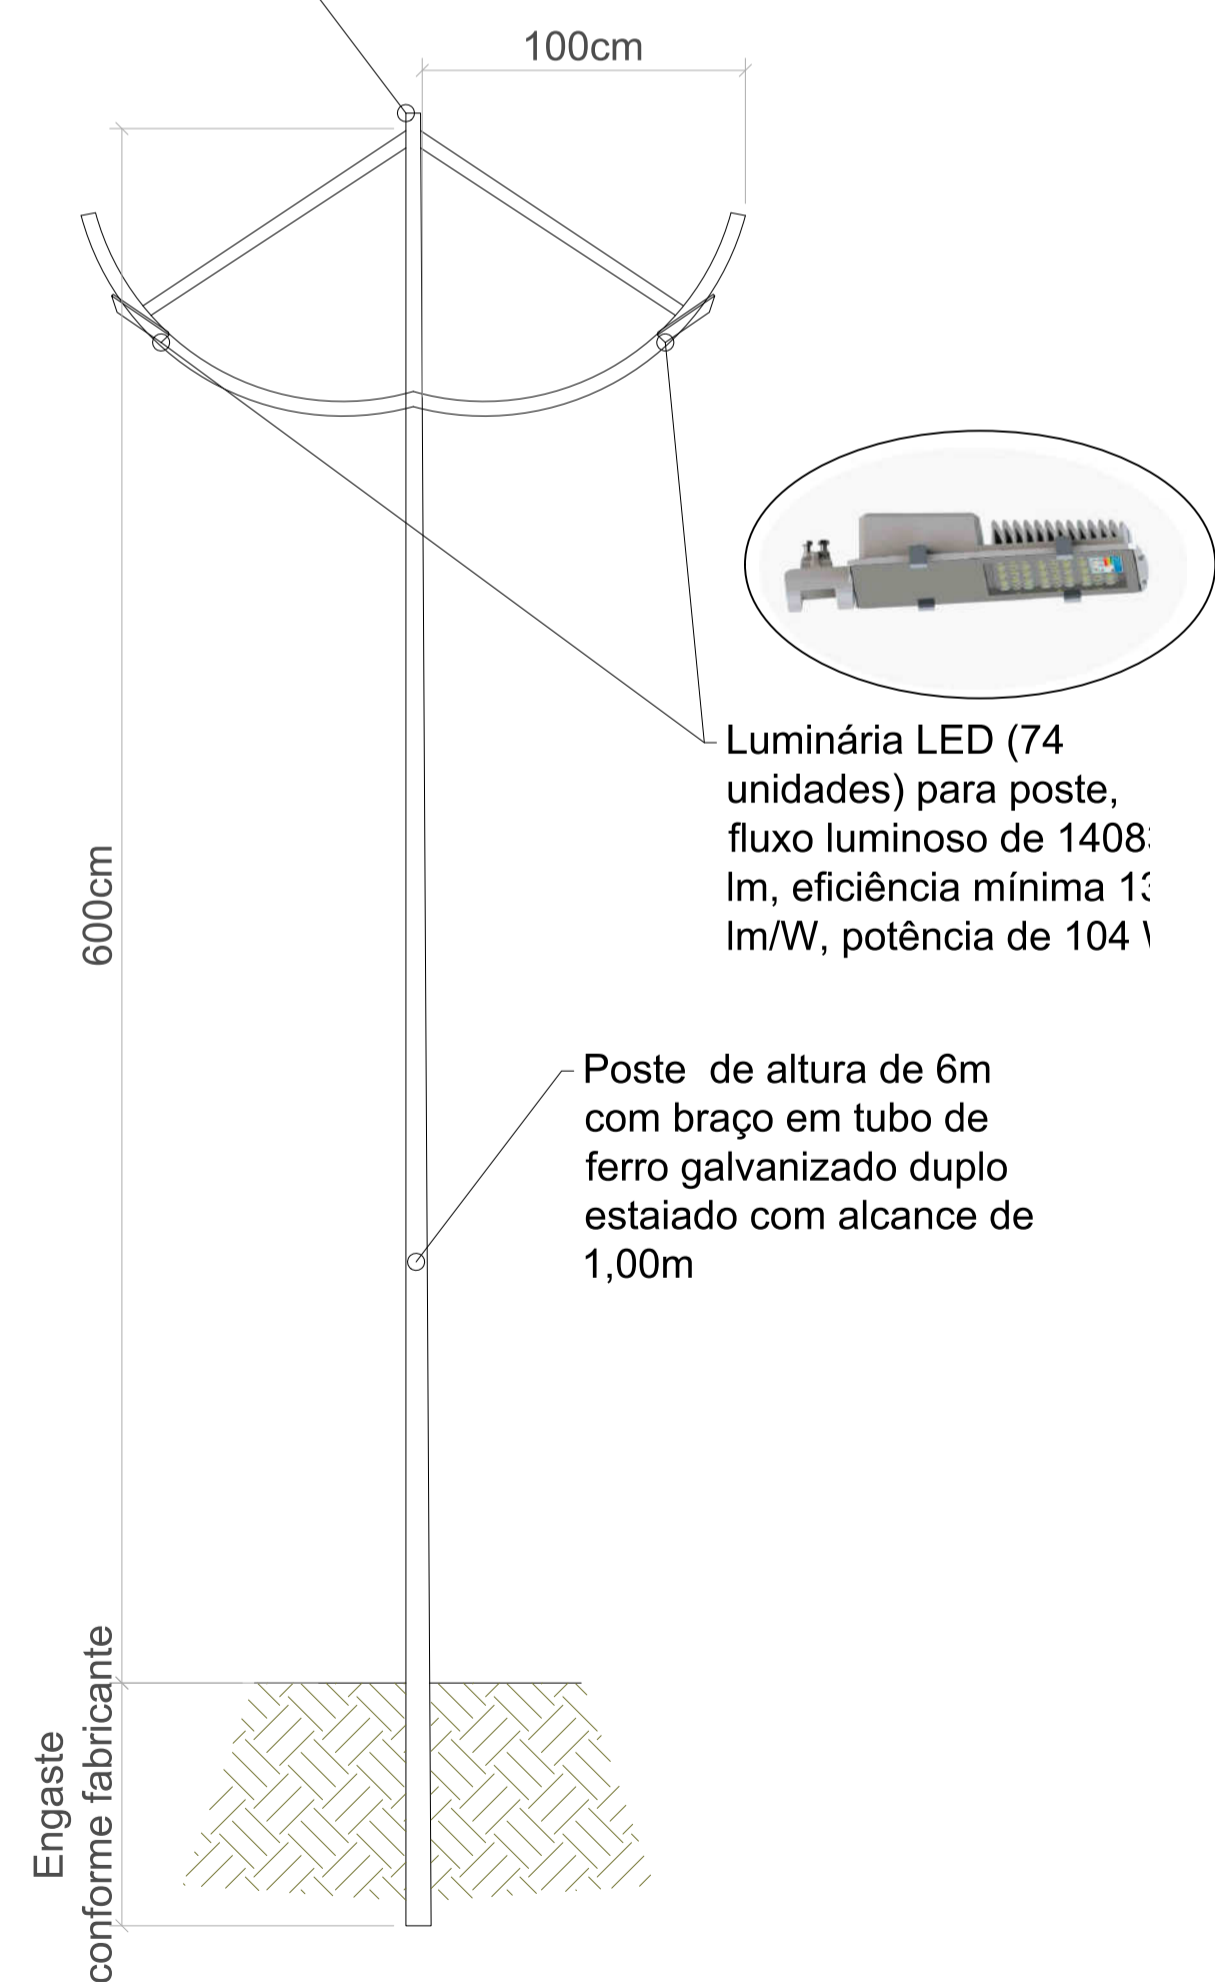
100cm

600cm

Luminária LED (74 unidades) para poste, fluxo luminoso de 1408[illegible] lm, eficiência mínima 13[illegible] lm/W, potência de 104 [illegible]

Poste de altura de 6m com braço em tubo de ferro galvanizado duplo estaiado com alcance de 1,00m

Engaste conforme fabricante